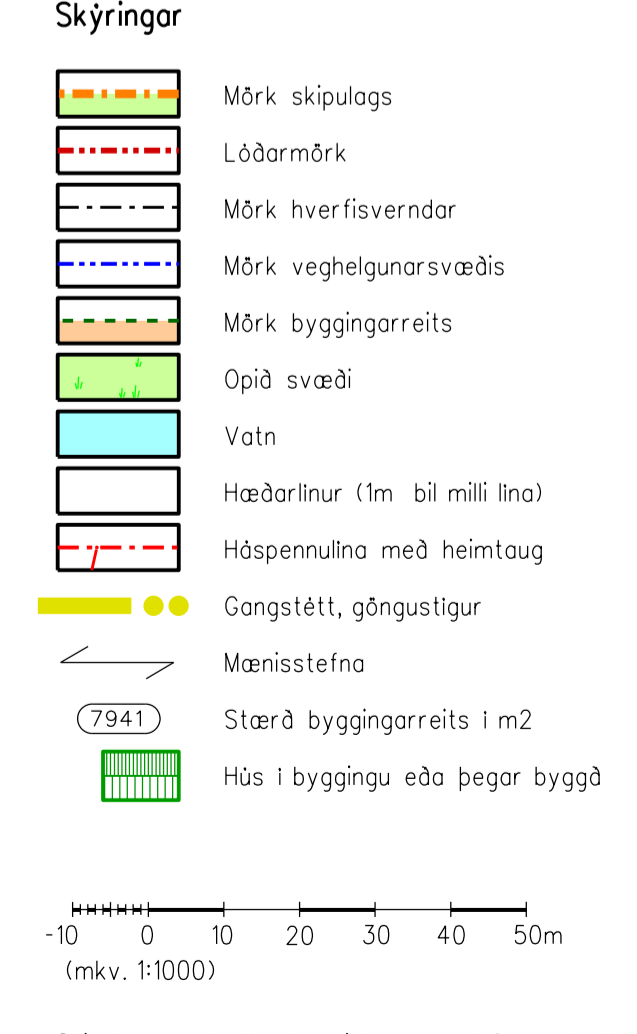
Skýringar

Mörk skipulags

Lóðarmörk

Mörk hverfisverndar

Mörk veghelgunarsvæðis

Mörk byggingarreits

Opið svæði

Vatn

Hæðarlinur (1m bil milli lina)

Háspennulina með heimtaug

Gangstétt, göngustigur

Mænisstefna

7941 Stærð byggingarreits i m2

Hús i byggingu eða þegar byggð

-10 0 10 20 30 40 50m
(mkv. 1:1000)